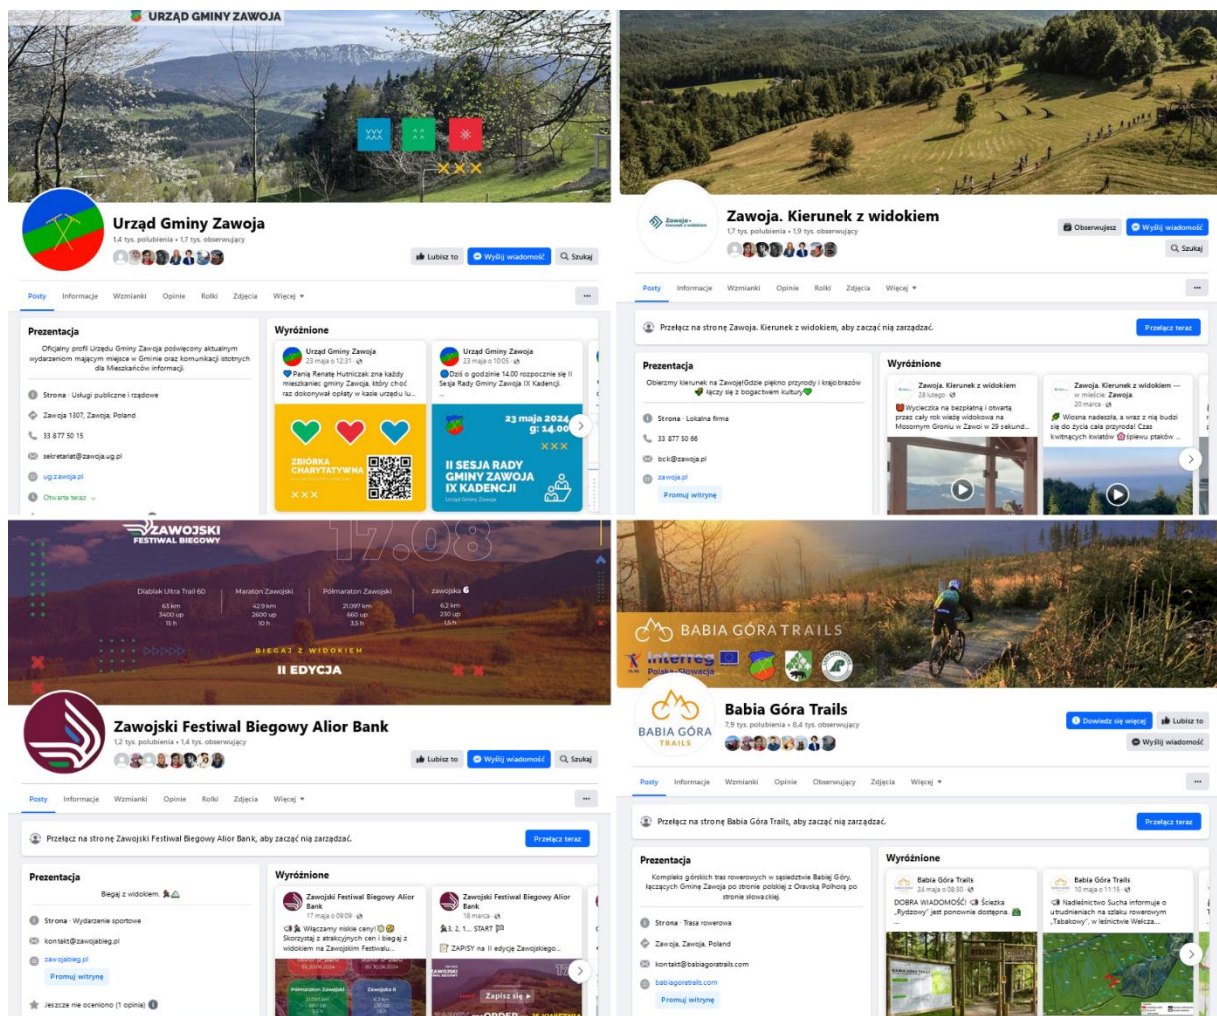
URZĄD GMINY ZAWOJA

Urząd Gminy Zawoja
1,4 tys. polubienia • 1,7 tys. obserwujący

Lubisz to | Wyślij wiadomość | Szukaj

Posty | Informacje | Wzmianki | Opinie | Rolki | Zdjęcia | Więcej

Prezentacja
Oficjalny profil Urzędu Gminy Zawoja poświęcony aktualnym wydarzeniom mającym miejsce w Gminie oraz komunikacji istotnych dla Mieszkańców informacji.

Strona · Usługi publiczne i rządowe
Zawoja 1307, Zawoja, Poland
33 877 50 15
sekretariat@zawoja.ug.pl
ug.zawoja.pl
Otwarte teraz

Wyróżnione
Urząd Gminy Zawoja
23 maja o 12:31
Panią Renatę Hutniczak zna każdy mieszkaniec gminy Zawoja, który choć raz dokonywał opłaty w kasie urzędu lu...
ZBIÓRKA CHARYTATYWNA

Urząd Gminy Zawoja
23 maja o 10:05
Dziś o godzinie 14.00 rozpocznie się II Sesja Rady Gminy Zawoja IX Kadencji.
23 maja 2024 g. 14.00
II SESJA RADY GMINY ZAWOJA IX KADENCJI
Urząd Gminy Zawoja

Zawoja. Kierunek z widokiem
1,7 tys. polubienia • 1,9 tys. obserwujący
Obserwujesz | Wyślij wiadomość | Szukaj

Posty | Informacje | Wzmianki | Opinie | Rolki | Zdjęcia | Więcej

Przełącz na stronę Zawoja. Kierunek z widokiem, aby zacząć nią zarządzać. | Przełącz teraz

Prezentacja
Obierzmy kierunek na Zawoję!Gdzie piękno przyrody i krajobrazów łączy się z bogactwem kultury
Strona · Lokalna firma
33 877 50 66
bck@zawoja.pl
zawoja.pl
Promuj witrynę

Wyróżnione
Zawoja. Kierunek z widokiem
28 lutego
Wycieczka na bezpłatną i otwartą przez cały rok wieżę widokową na Mosornym Groniu w Zawoi w 29 sekund...

Zawoja. Kierunek z widokiem — w mieście: Zawoja
20 marca
Wiosna nadeszła, a wraz z nią budzi się do życia cała przyroda! Czas kwitnących kwiatów śpiewu ptaków ...

ZAWOJSKI FESTIWAL BIEGOWY
17.08
Diablak Ultra Trail 60 | 63 km | 3400 up | 15 h
Maraton Zawojski | 42,9 km | 2600 up | 10 h
Półmaraton Zawojski | 21,097 km | 660 up | 3,5 h
zawojska 6 | 6,2 km | 230 up | 1,5 h
BIEGAJ Z WIDOKIEM
II EDYCJA

Zawojski Festiwal Biegowy Alior Bank
1,2 tys. polubienia • 1,4 tys. obserwujący
Lubisz to | Wyślij wiadomość | Szukaj

Posty | Informacje | Wzmianki | Opinie | Rolki | Zdjęcia | Więcej

Przełącz na stronę Zawojski Festiwal Biegowy Alior Bank, aby zacząć nią zarządzać. | Przełącz teraz

Prezentacja
Biegaj z widokiem.
Strona · Wydarzenie sportowe
kontakt@zawojabieg.pl
zawojabieg.pl
Promuj witrynę
Jeszcze nie oceniono (1 opinia)

Wyróżnione
Zawojski Festiwal Biegowy Alior Bank
17 maja o 09:09
Włączamy niskie ceny! Skorzystaj z atrakcyjnych cen i biegaj z widokiem na Zawojskim Festiwalu...
Półmaraton Zawojski | Zawojska 6

Zawojski Festiwal Biegowy Alior Bank
18 marca
3, 2, 1... START
ZAPISY na II edycję Zawojskiego...
Zapisz się

BABIA GÓRA TRAILS
Interreg Polska-Słowacja

Babia Góra Trails
7,9 tys. polubienia • 8,4 tys. obserwujący
Dowiedz się więcej | Lubisz to | Wyślij wiadomość

Posty | Informacje | Wzmianki | Opinie | Obserwujący | Zdjęcia | Więcej

Przełącz na stronę Babia Góra Trails, aby zacząć nią zarządzać. | Przełącz teraz

Prezentacja
Kompleks górskich tras rowerowych w sąsiedztwie Babiej Góry, łączących Gminę Zawoja po stronie polskiej z Oravską Polhorą po stronie słowackiej.
Strona · Trasa rowerowa
Zawoja, Zawoja, Poland
kontakt@babiagoratrails.com
babiagoratrails.com
Promuj witrynę

Wyróżnione
Babia Góra Trails
24 maja o 08:30
DOBRA WIADOMOŚĆ! Ścieżka „Rydzowy" jest ponownie dostępna.

Babia Góra Trails
10 maja o 11:15
Nadleśnictwo Sucha informuje o utrudnieniach na szlaku rowerowym „Tabakowy", w leśnictwie Wełcza...